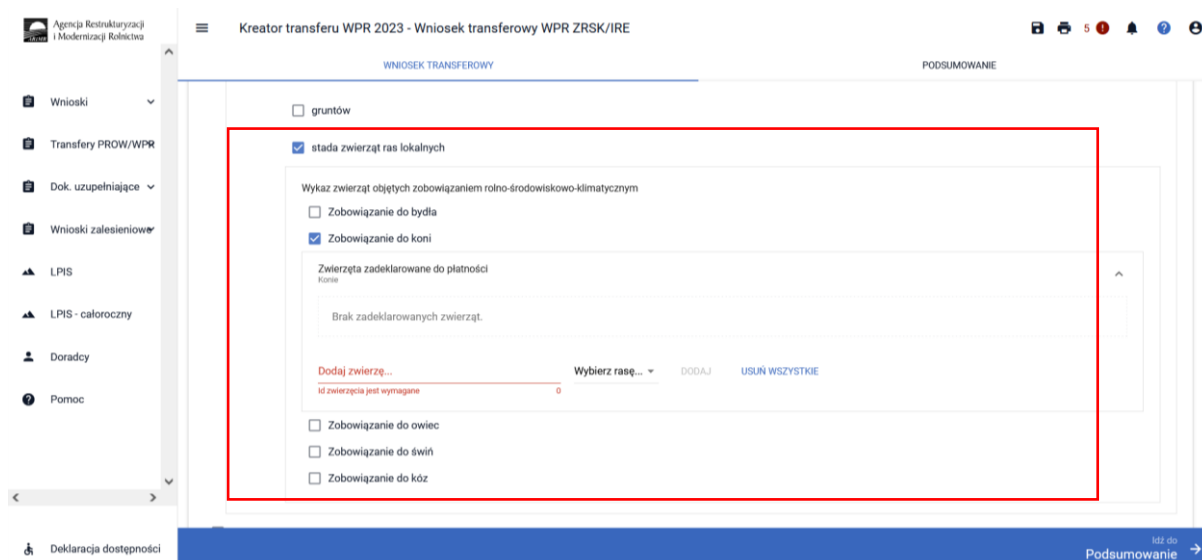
Agencja Restrukturyzacji i Modernizacji Rolnictwa

Kreator transferu WPR 2023 - Wniosek transferowy WPR ZRSK/IRE

5

WNIOSEK TRANSFEROWY

PODSUMOWANIE

Wnioski

Transfery PROW/WPR

Dok. uzupełniające

Wnioski zalesieniowe

LPIS

LPIS - całoroczny

Doradcy

Pomoc

Deklaracja dostępności

gruntów

stada zwierząt ras lokalnych

Wykaz zwierząt objętych zobowiązaniem rolno-środowiskowo-klimatycznym

Zobowiązanie do bydła

Zobowiązanie do koni

Zwierzęta zadeklarowane do płatności
Konie

Brak zadeklarowanych zwierząt.

Dodaj zwierzę...

Id zwierzęcia jest wymagane

0

Wybierz rasę...

DODAJ

USUŃ WSZYSTKIE

Zobowiązanie do owiec

Zobowiązanie do świń

Zobowiązanie do kóz

Idź do
Podsumowanie